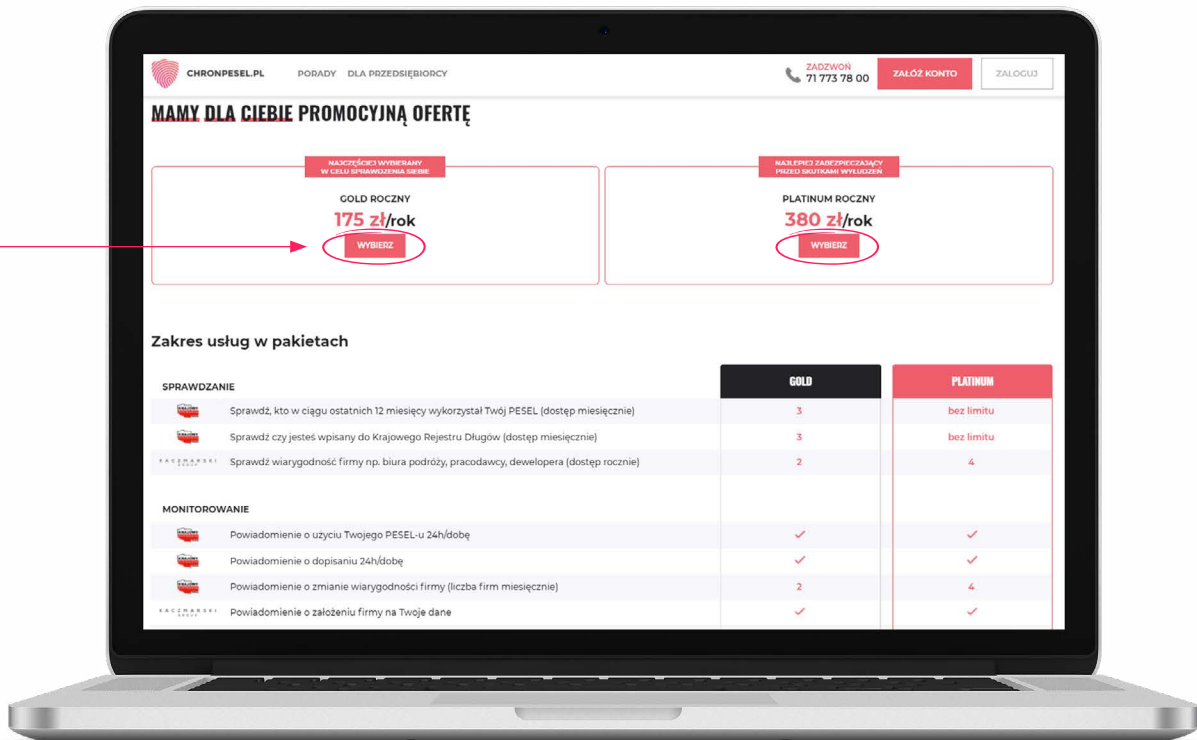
CHRONPESEL.PL PORADY DLA PRZEDSIĘBIORCY

ZADZWOŃ 71 773 78 00 ZAŁÓŻ KONTO ZALOGUJ

MAMY DLA CIEBIE PROMOCYJNĄ OFERTĘ

NAJCZĘŚCIEJ WYBIERANY W CELU SPRAWDZENIA SIEBIE

GOLD ROCZNY

175 zł/rok

WYBIERZ

NAJLEPIEJ ZABEZPIECZAJĄCY PRZED SKUTKAMI WYŁUDZEŃ

PLATINUM ROCZNY

380 zł/rok

WYBIERZ

Zakres usług w pakietach

| SPRAWDZANIE | GOLD | PLATINUM |
|---|---|---|
| Sprawdź, kto w ciągu ostatnich 12 miesięcy wykorzystał Twój PESEL (dostęp miesięcznie) | 3 | bez limitu |
| Sprawdź czy jesteś wpisany do Krajowego Rejestru Długów (dostęp miesięcznie) | 3 | bez limitu |
| KACZMARSKI GROUP Sprawdź wiarygodność firmy np. biura podróży, pracodawcy, dewelopera (dostęp rocznie) | 2 | 4 |
| MONITOROWANIE | | |
| Powiadomienie o użyciu Twojego PESEL-u 24h/dobę | ✓ | ✓ |
| Powiadomienie o dopisaniu 24h/dobę | ✓ | ✓ |
| Powiadomienie o zmianie wiarygodności firmy (liczba firm miesięcznie) | 2 | 4 |
| KACZMARSKI GROUP Powiadomienie o założeniu firmy na Twoje dane | ✓ | ✓ |